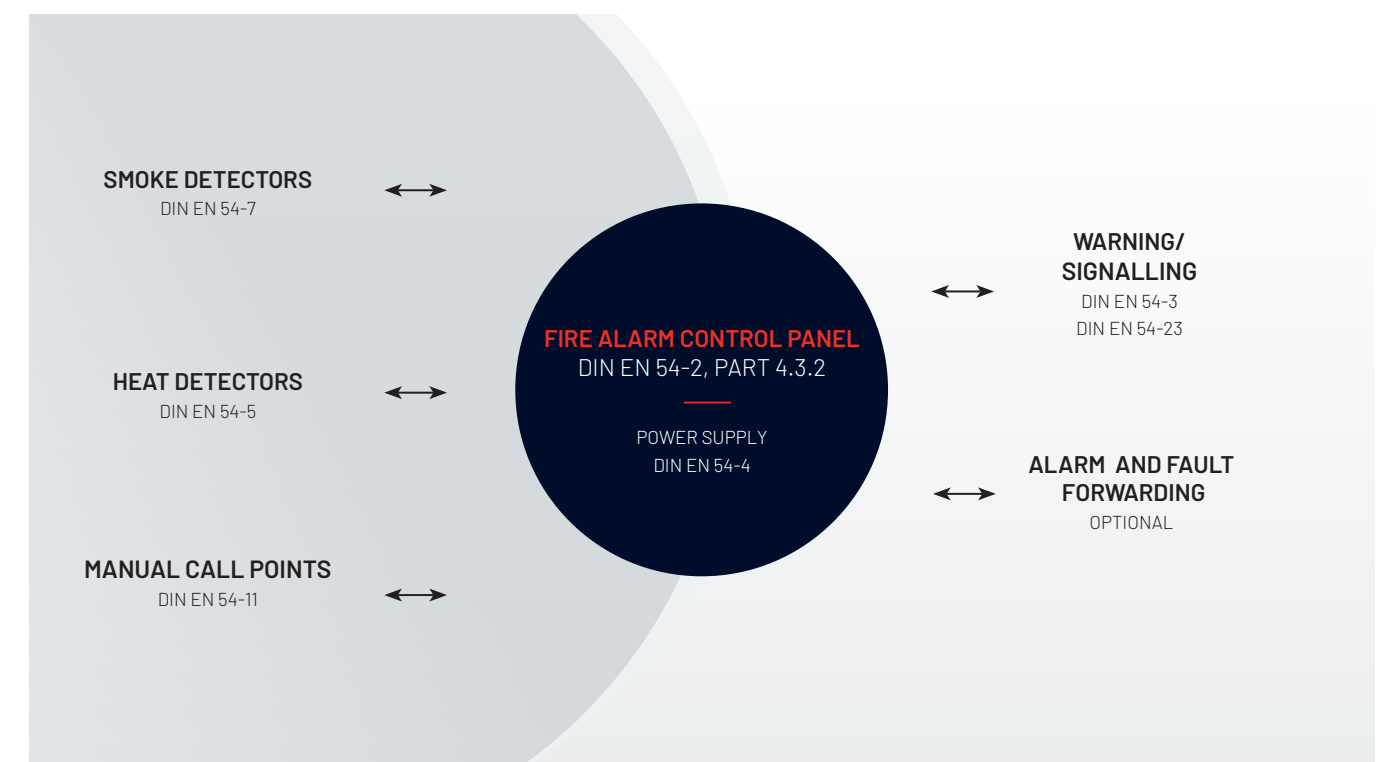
SMOKE DETECTORS
DIN EN 54-7

HEAT DETECTORS
DIN EN 54-5

MANUAL CALL POINTS
DIN EN 54-11

FIRE ALARM CONTROL PANEL
DIN EN 54-2, PART 4.3.2

POWER SUPPLY
DIN EN 54-4

WARNING/
SIGNALLING
DIN EN 54-3
DIN EN 54-23

ALARM AND FAULT
FORWARDING
OPTIONAL